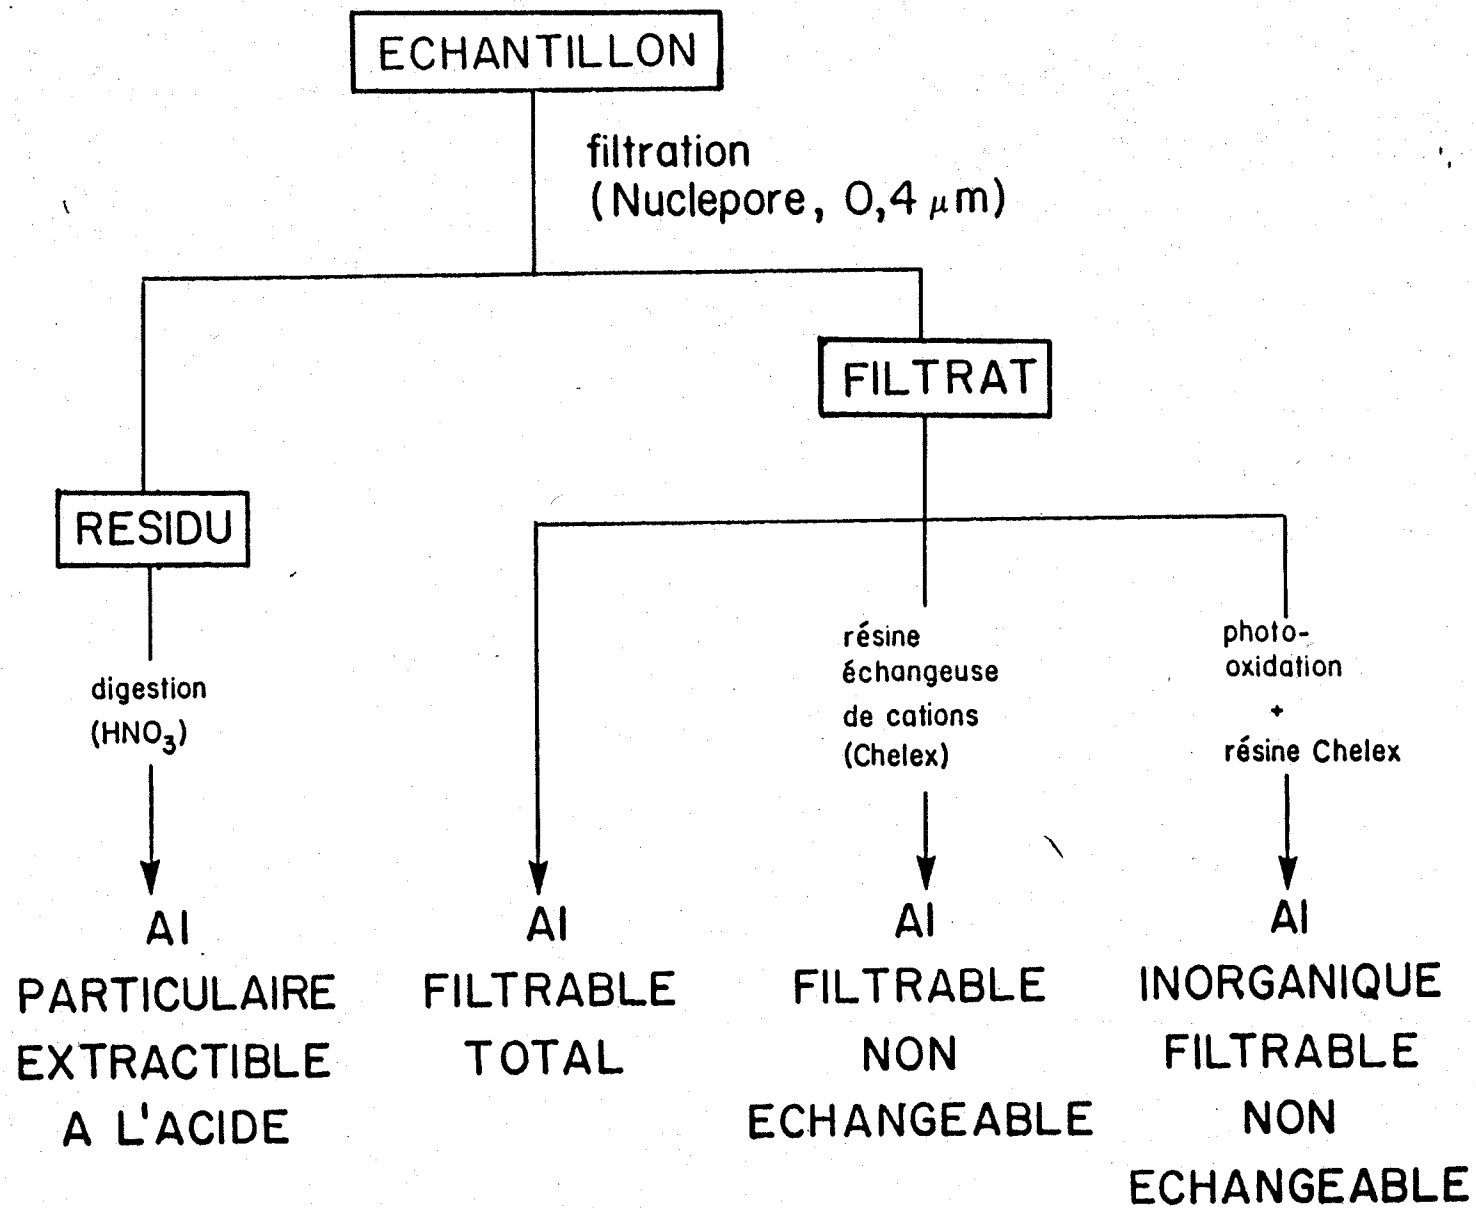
ECHANTILLON

filtration
(Nuclepore, 0,4 $\mu$m)

FILTRAT

RESIDU

digestion
($HNO_3$)

Al
PARTICULAIRE
EXTRACTIBLE
A L'ACIDE

Al
FILTRABLE
TOTAL

résine
échangeuse
de cations
(Chelex)

Al
FILTRABLE
NON
ECHANGEABLE

photo-
oxidation
+
résine Chelex

Al
INORGANIQUE
FILTRABLE
NON
ECHANGEABLE